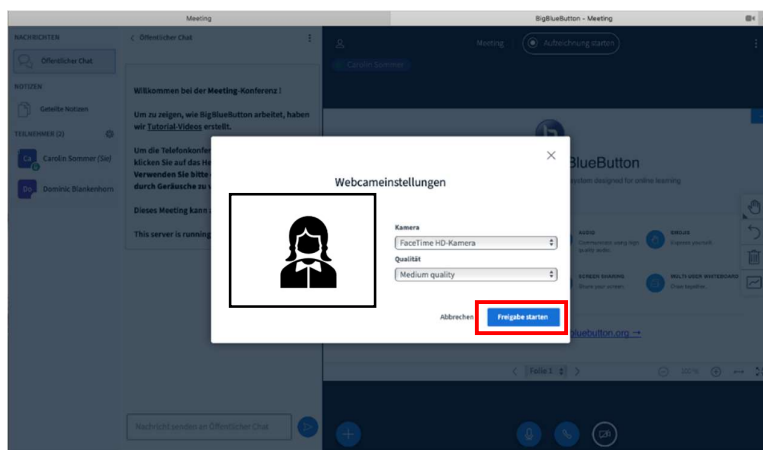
Meeting

BigBlueButton - Meeting

NACHRICHTEN

Öffentlicher Chat

NOTIZEN

Geteilte Notizen

TEILNEHMER (2)

CA Carolin Sommer (Sie)

DO Dominic Blankenhorn

< Öffentlicher Chat

Willkommen bei der Meeting-Konferenz !

Um zu zeigen, wie BigBlueButton arbeitet, haben wir Tutorial-Videos erstellt.

Um die Telefonkonfer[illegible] klicken Sie auf das He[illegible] Verwenden Sie bitte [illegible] durch Geräusche zu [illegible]

Dieses Meeting kann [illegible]

This server is running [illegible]

Nachricht senden an Öffentlicher Chat

Meeting

Aufzeichnung starten

Carolin Sommer

BlueButton

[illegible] system designed for online learning

AUDIO

WEBCAM

SCREEN SHARING

MULTI-USER WHITEBOARD

bluebutton.org →

Folie 1

Webcameinstellungen

Kamera

FaceTime HD-Kamera

Qualität

Medium quality

Abbrechen

Freigabe starten